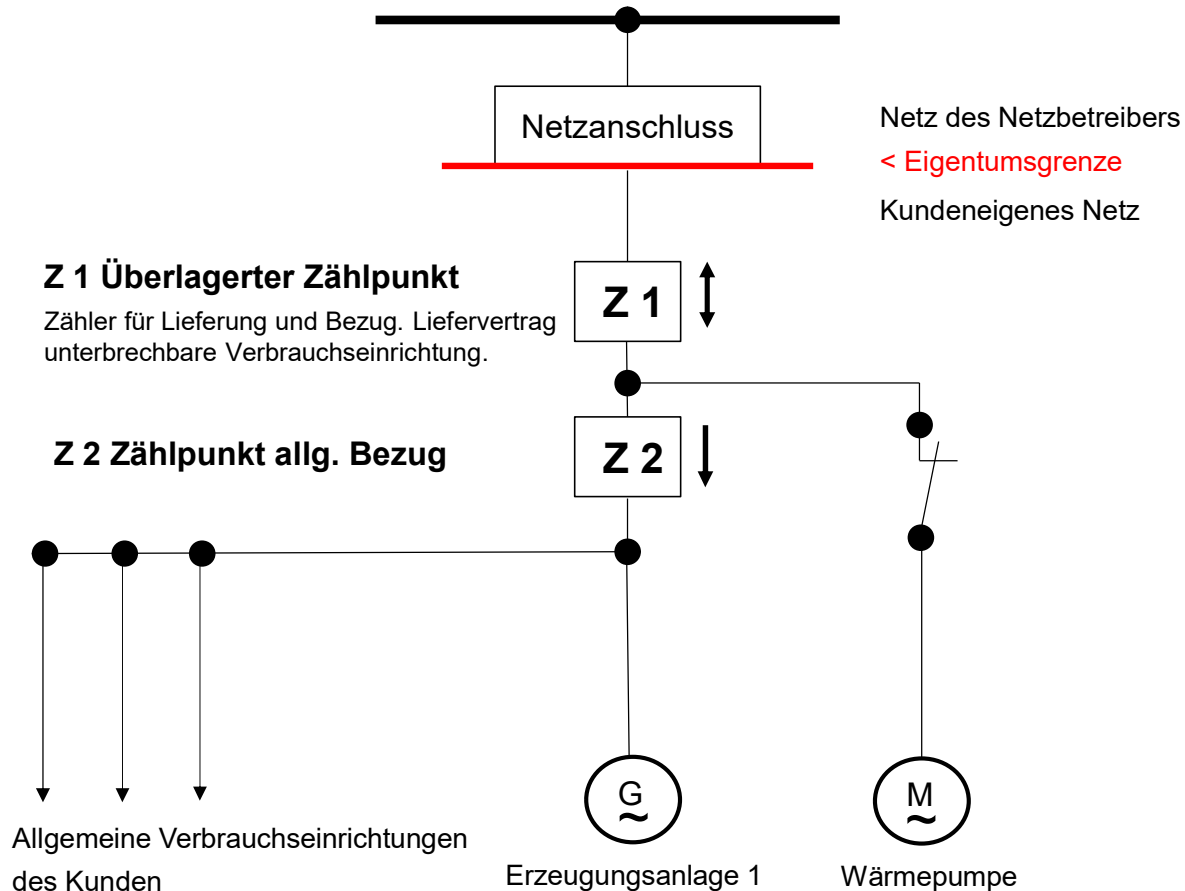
Netzanschluss

Netz des Netzbetreibers
< Eigentumsgrenze
Kundeneigenes Netz

Z 1 Überlagerter Zählpunkt
Zähler für Lieferung und Bezug. Liefervertrag unterbrechbare Verbrauchseinrichtung.

Z 1

Z 2 Zählpunkt allg. Bezug

Z 2

G
~

M
~

Allgemeine Verbrauchseinrichtungen des Kunden

Erzeugungsanlage 1

Wärmepumpe